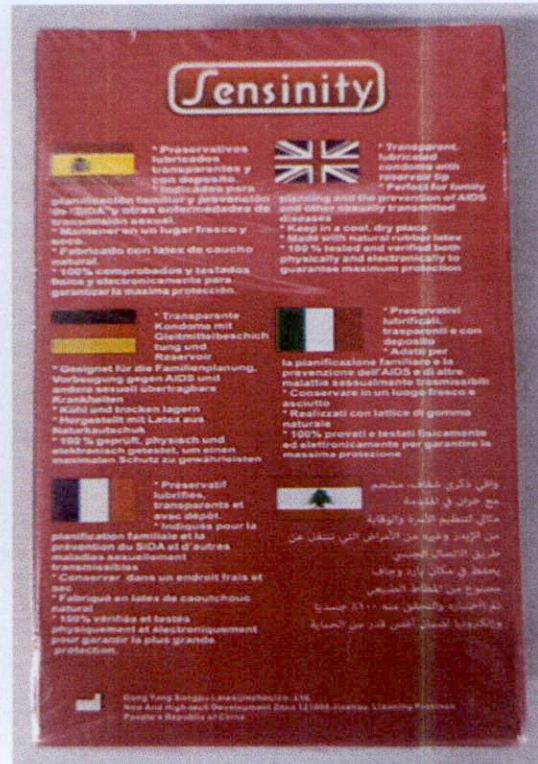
Sensinity

* Preservativos lubricados transparentes y con deposito.
* Indicados para planificación familiar y prevención de SIDA, y otras enfermedades de transmisión sexual.
* Mantener en un lugar fresco y seco.
* Fabricado con latex de caucho natural.
* 100% comprobados y testados física y electronicamente para garantizar la maxima protección.

* Transparent lubricated condoms with reservoir tip
* Perfect for family planning and the prevention of AIDS and other sexually transmitted diseases
* Keep in a cool, dry place
* Made with natural rubber latex
* 100 % tested and verified both physically and electronically to guarantee maximum protection

* Transparente Kondome mit Gleitmittelbeschichtung und Reservoir
* Geeignet für die Familienplanung, Vorbeugung gegen AIDS und andere sexuell übertragbare Krankheiten
* Kühl und trocken lagern
* Hergestellt mit Latex aus Naturkautschuk
* 100 % geprüft, physisch und elektronisch getestet, um einen maximalen Schutz zu gewährleisten

* Preservativi lubrificati, trasparenti e con deposito
* Adatti per la pianificazione familiare e la prevenzione dell'AIDS e di altre malattie sessualmente trasmissibili
* Conservare in un luogo fresco e asciutto
* Realizzati con lattice di gomma naturale
* 100% provati e testati fisicamente ed elettronicamente per garantire la massima protezione

* Preservatif lubrifiés, transparents et avec dépôt.
* Indiqués pour la planification familiale et la prévention du SIDA et d'autres maladies sexuellement transmissibles
* Conserver dans un endroit frais et sec
* Fabriqué en latex de caoutchouc naturel
* 100% vérifiés et testés physiquement et électroniquement pour garantir la plus grande protection.

واقي ذكري شفاف، مشحم مع خزان في المقدمة
مثالي لتنظيم الأسرة والوقاية من الإيدز وغيره من الأمراض التي تنتقل عن طريق الاتصال الجنسي
يحفظ في مكان بارد وجاف
مصنوع من اللاتكس الطبيعي
تم اختباره والتحقق منه ١٠٠٪ جسديا والكترونيا لضمان أقصى قدر من الحماية

Dang Yang Songpu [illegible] Co., Ltd.
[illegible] High-tech Development Zone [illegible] Liaoning Province
People's Republic of China